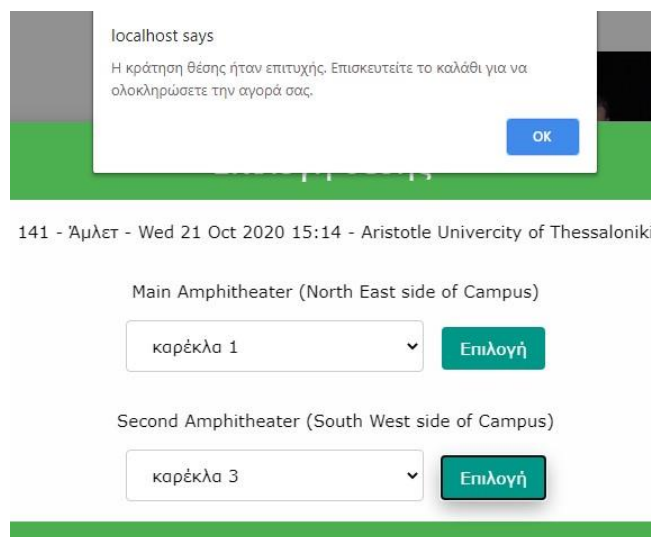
localhost says

Η κράτηση θέσης ήταν επιτυχής. Επισκευτείτε το καλάθι για να ολοκληρώσετε την αγορά σας.

OK

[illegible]

141 - Άμλετ - Wed 21 Oct 2020 15:14 - Aristotle Univercity of Thessaloniki

Main Amphitheater (North East side of Campus)

καρέκλα 1

Επιλογή

Second Amphitheater (South West side of Campus)

καρέκλα 3

Επιλογή